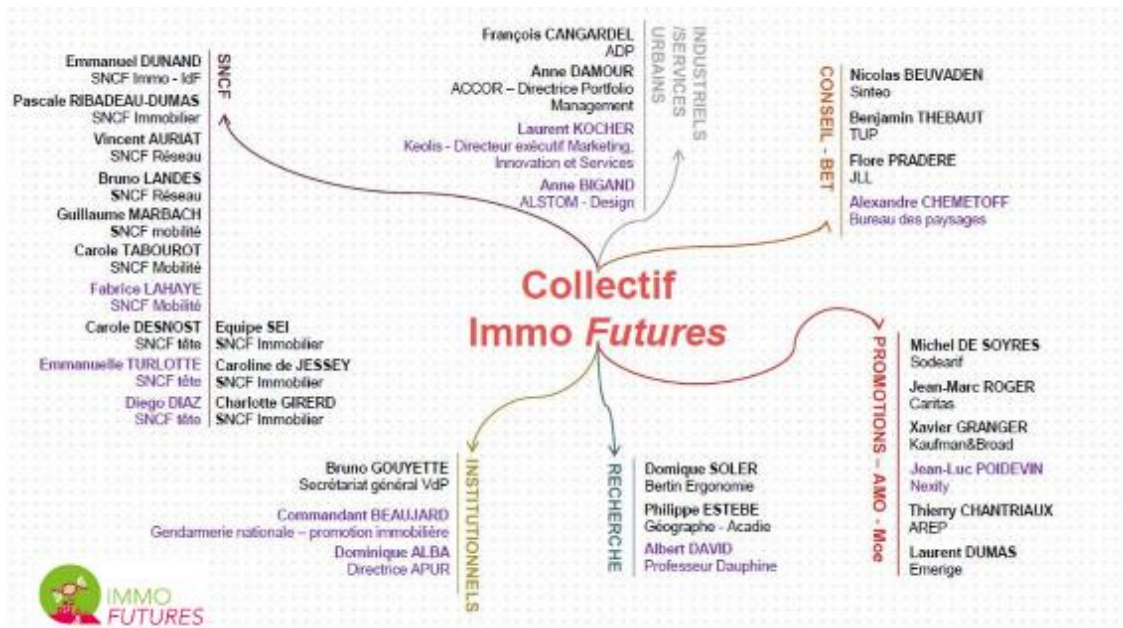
Collectif Immo *Futures*

SNCF

Emmanuel DUNAND
SNCF Immo - IdF

Pascale RIBADEAU-DUMAS
SNCF Immobilier

Vincent AURIAT
SNCF Réseau

Bruno LANDES
SNCF Réseau

Guillaume MARBACH
SNCF mobilité

Carole TABOUROT
SNCF Mobilité

Fabrice LAHAYE
SNCF Mobilité

Carole DESNOST
SNCF tête

Emmanuelle TURLOTTE
SNCF tête

Diego DIAZ
SNCF tête

Equipe SEI
SNCF Immobilier

Caroline de JESSEY
SNCF Immobilier

Charlotte GIRERD
SNCF Immobilier

INDUSTRIELS /SERVICES URBAINS

François CANGARDEL
ADP

Anne DAMOUR
ACCOR – Directrice Portfolio Management

Laurent KOCHER
Keolis - Directeur exécutif Marketing, Innovation et Services

Anne BIGAND
ALSTOM - Design

CONSEIL - BET

Nicolas BEUVADEN
Sinteo

Benjamin THEBAUT
TUP

Flore PRADERE
JLL

Alexandre CHEMETOFF
Bureau des paysages

PROMOTIONS – AMO - Moe

Michel DE SOYRES
Sodearif

Jean-Marc ROGER
Caritas

Xavier GRANGER
Kaufman&Broad

Jean-Luc POIDEVIN
Nexity

Thierry CHANTRIAUX
AREP

Laurent DUMAS
Emerige

INSTITUTIONNELS

Bruno GOUYETTE
Secrétariat général VdP

Commandant BEAUJARD
Gendarmerie nationale – promotion immobilière

Dominique ALBA
Directrice APUR

RECHERCHE

Domique SOLER
Bertin Ergonomie

Philippe ESTEBE
Géographe - Acadie

Albert DAVID
Professeur Dauphine

IMMO FUTURES